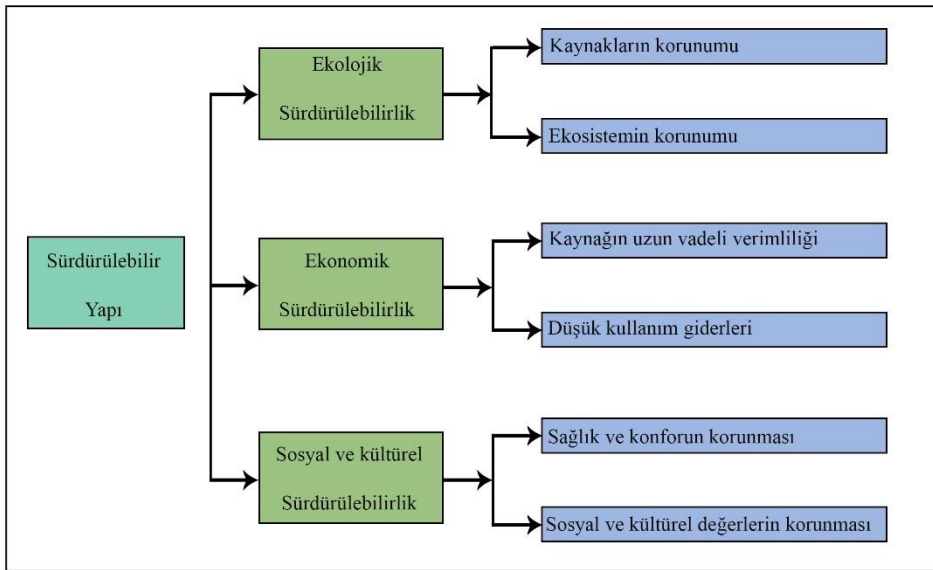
Sürdürülebilir Yapı

Ekolojik Sürdürülebilirlik

Kaynakların korunumu

Ekosistemin korunumu

Ekonomik Sürdürülebilirlik

Kaynağın uzun vadeli verimliliği

Düşük kullanım giderleri

Sosyal ve kültürel Sürdürülebilirlik

Sağlık ve konforun korunması

Sosyal ve kültürel değerlerin korunması